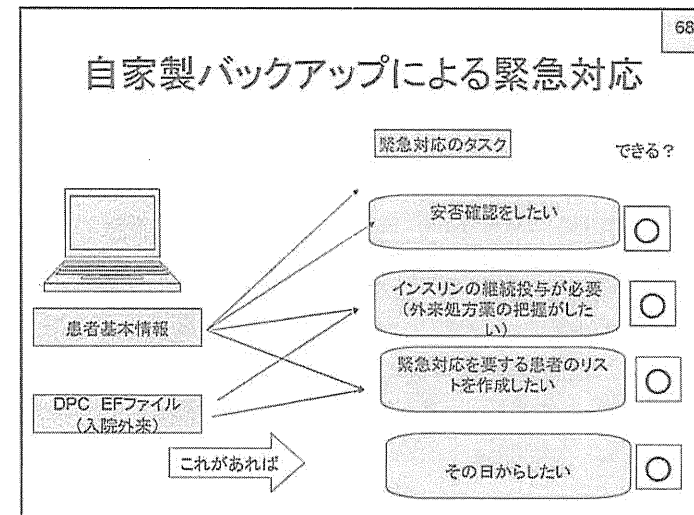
68

自家製バックアップによる緊急対応

緊急対応のタスク

できる？

安否確認をしたい

○

インスリンの継続投与が必要（外来処方薬の把握がしたい）

○

患者基本情報

緊急対応を要する患者のリストを作成したい

○

DPC EFファイル（入院外来）

これがあれば

その日からしたい

○